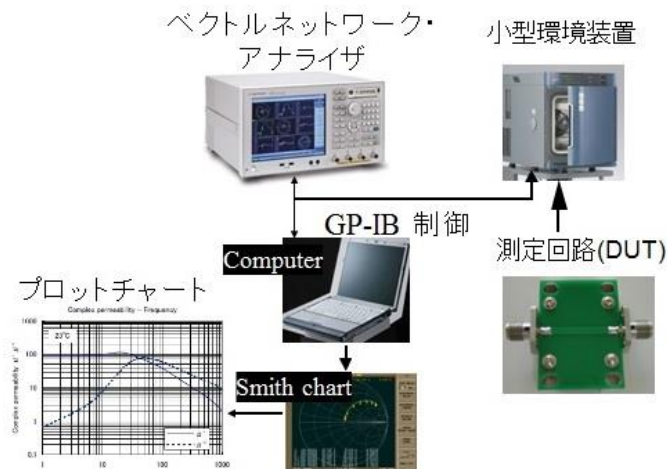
ベクトルネットワーク・アナライザ

小型環境装置

GP-IB 制御

Computer

測定回路(DUT)

プロットチャート

Complex permeability – Frequency

23°C

Complex permeability μ', μ''

1000

100

10

1

0.1

1

10

100

1000

μ'

μ''

Smith chart